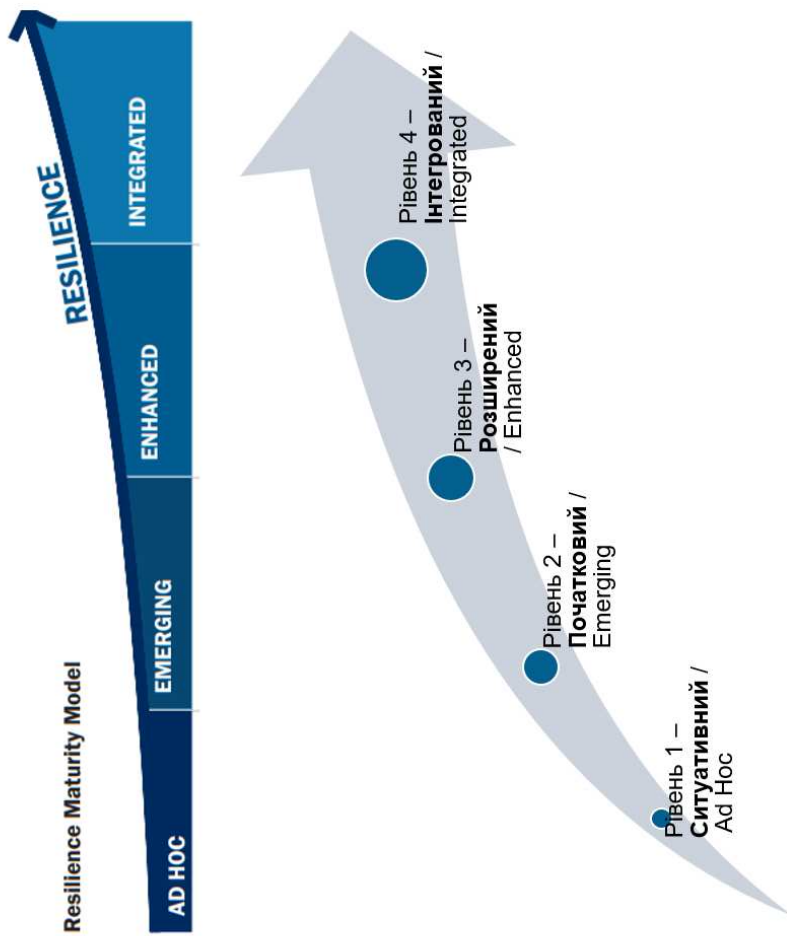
Resilience Maturity Model

RESILIENCE

AD HOC

EMERGING

ENHANCED

INTEGRATED

Рівень 1 – **Ситуативний** / Ad Hoc

Рівень 2 – **Початковий** / Emerging

Рівень 3 – **Розширений** / Enhanced

Рівень 4 – **Інтегрований** / Integrated